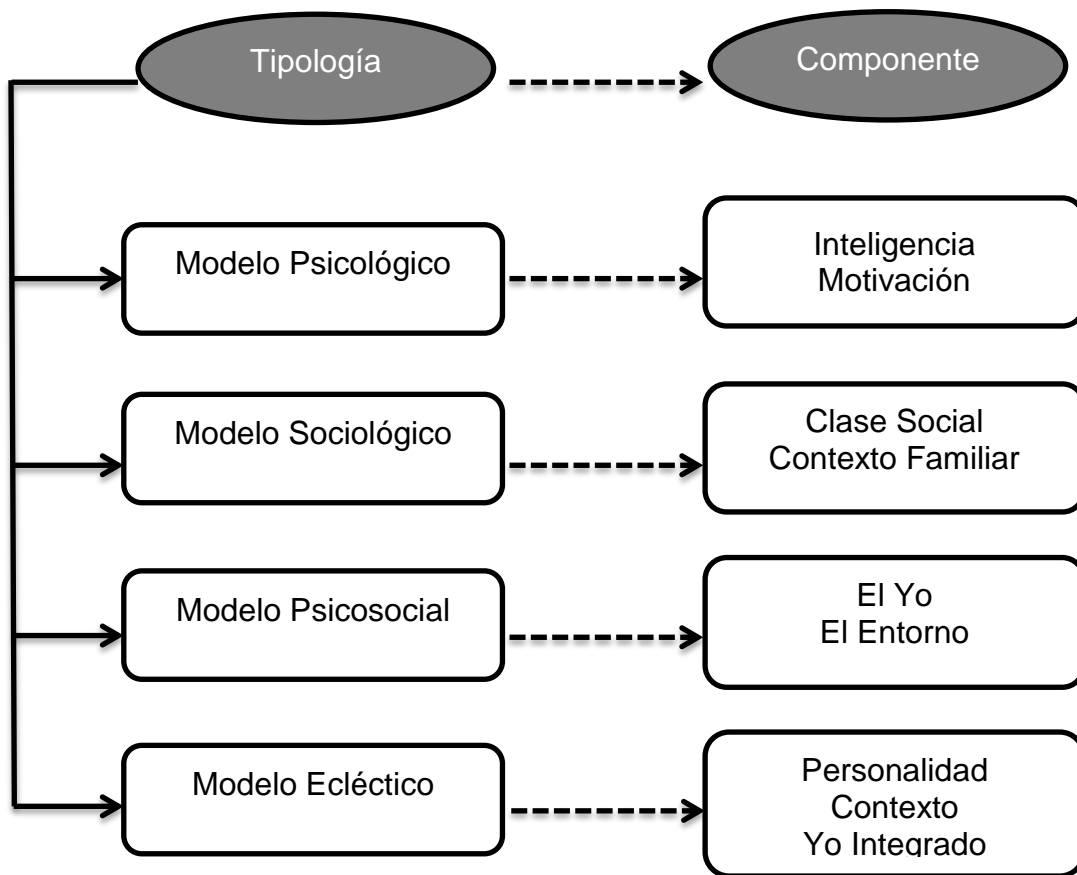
Tipología

Componente

Modelo Psicológico

Inteligencia
Motivación

Modelo Sociológico

Clase Social
Contexto Familiar

Modelo Psicosocial

El Yo
El Entorno

Modelo Ecléctico

Personalidad
Contexto
Yo Integrado